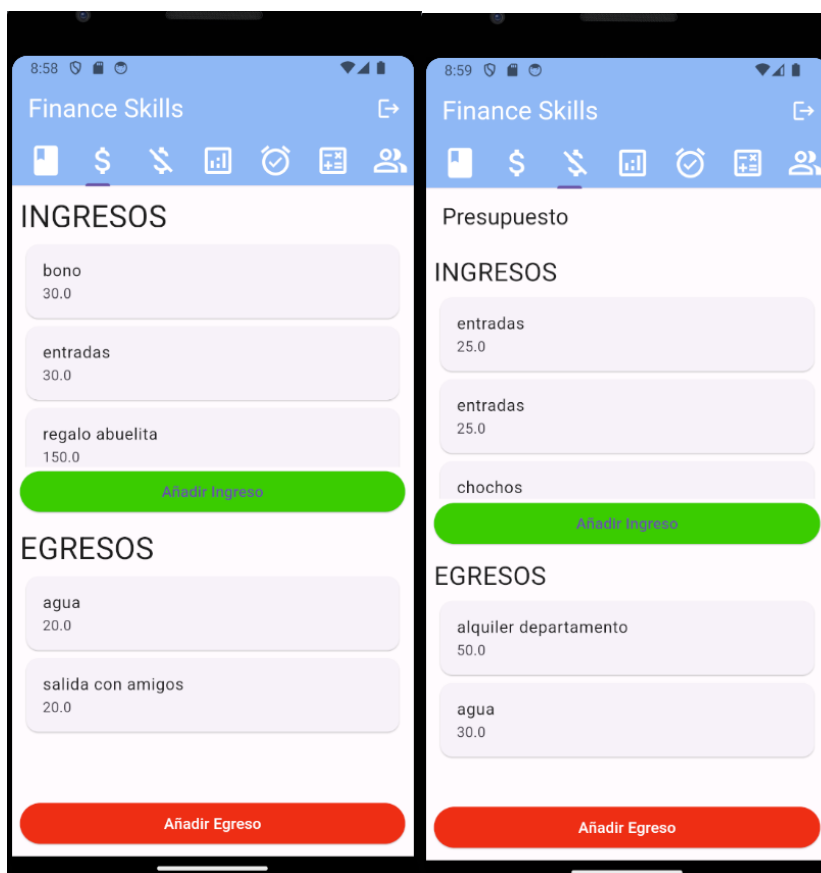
8:58

Finance Skills

INGRESOS

bono
30.0

entradas
30.0

regalo abuelita
150.0

Añadir Ingreso

EGRESOS

agua
20.0

salida con amigos
20.0

Añadir Egreso

8:59

Finance Skills

Presupuesto

INGRESOS

entradas
25.0

entradas
25.0

chochos

Añadir Ingreso

EGRESOS

alquiler departamento
50.0

agua
30.0

Añadir Egreso